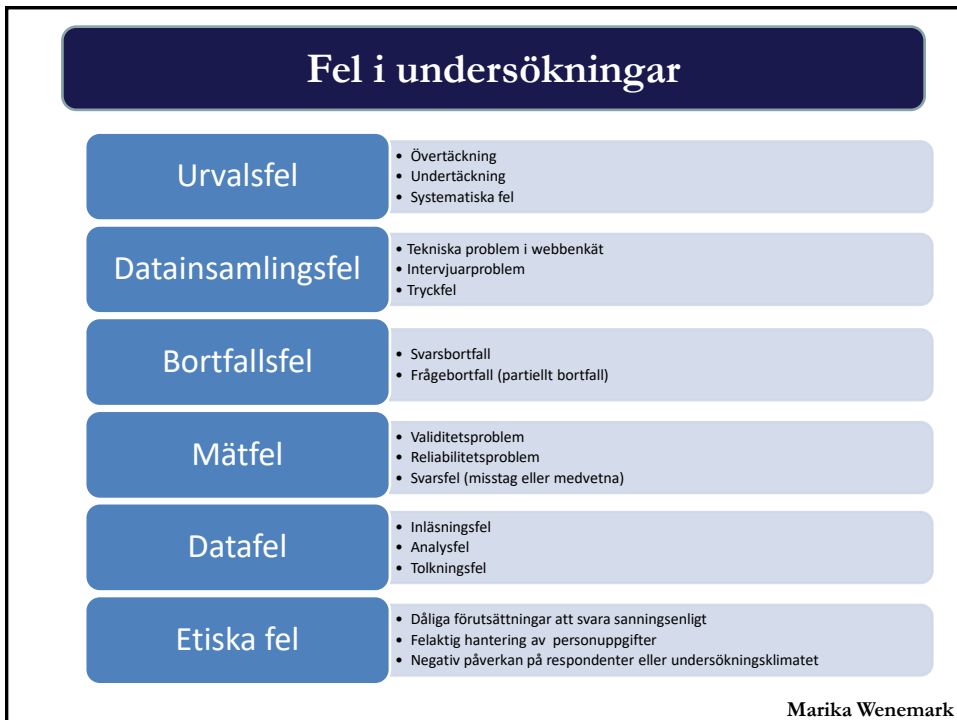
Fel i undersökningar

Urvalsfel
- Övertäckning
- Undertäckning
- Systematiska fel

Datainsamlingsfel
- Tekniska problem i webbenkät
- Intervjuarproblem
- Tryckfel

Bortfallsfel
- Svarsbortfall
- Frågebortfall (partiellt bortfall)

Mätfel
- Validitetsproblem
- Reliabilitetsproblem
- Svarsfel (misstag eller medvetna)

Datafel
- Inläsningsfel
- Analysfel
- Tolkningsfel

Etiska fel
- Dåliga förutsättningar att svara sanningsenligt
- Felaktig hantering av personuppgifter
- Negativ påverkan på respondenter eller undersökningsklimatet

Marika Wenemark